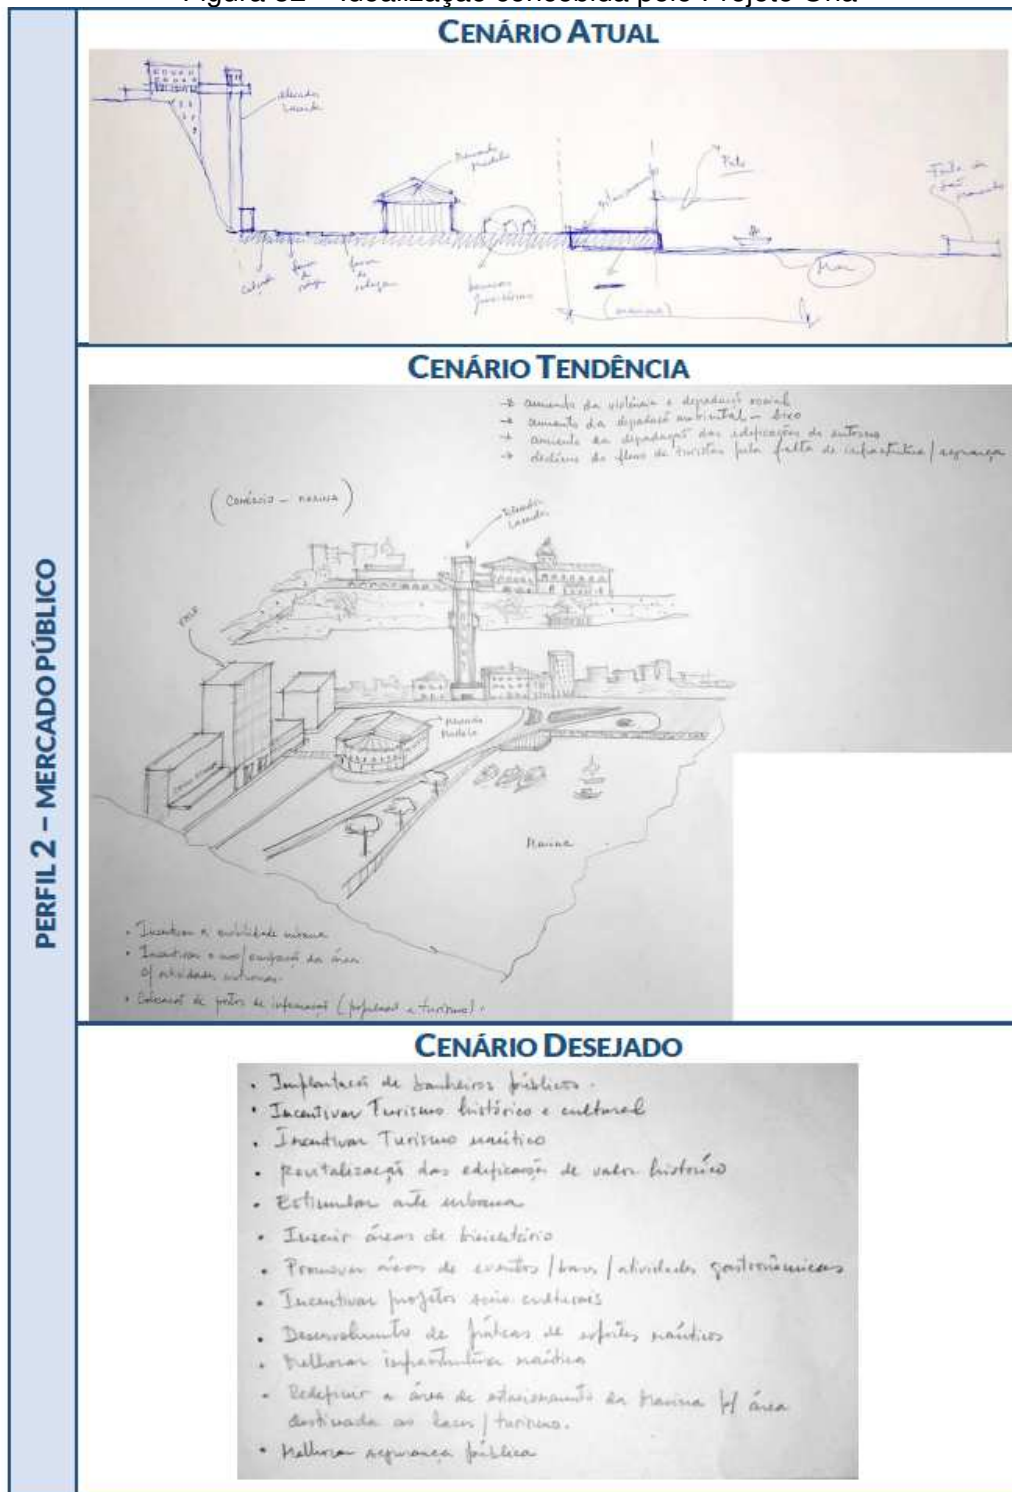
Figura 32 – Idealização concebida pelo Projeto Orla

PERFIL 2 – MERCADO PÚBLICO

CENÁRIO ATUAL

Elevador Lacerda

Mercado Modelo

Píer

Forte de São Marcelo

Calçada

faixa de tráfego

faixa de rolagem

barracas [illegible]

Mar

(marina)

CENÁRIO TENDÊNCIA

→ aumento da violência e degradação social
→ aumento da degradação ambiental – lixo
→ aumento da degradação das edificações do entorno
→ declínio do fluxo de turistas pela falta de infraestrutura / segurança

(Comércio – Marina)

Elevador Lacerda

Mercado Modelo

Marina

· Incentivar a mobilidade urbana
· Incentivar o uso/ ocupação da área c/ atividades culturais.
· Colocação de pontos de informação (população e turismo).

CENÁRIO DESEJADO

· Implantação de banheiros públicos.
· Incentivar Turismo histórico e cultural
· Incentivar Turismo náutico
· Revitalização das edificações de valor histórico
· Estimular arte urbana
· Inserir áreas de bicicletário
· Promover áreas de eventos / bares / atividades gastronômicas
· Incentivar projetos sócio culturais
· Desenvolvimento de práticas de esportes náuticos
· Melhorar infraestrutura náutica
· Redefinir a área de atracamento da Marina c/ área destinada ao lazer / turismo.
· Melhorar segurança pública